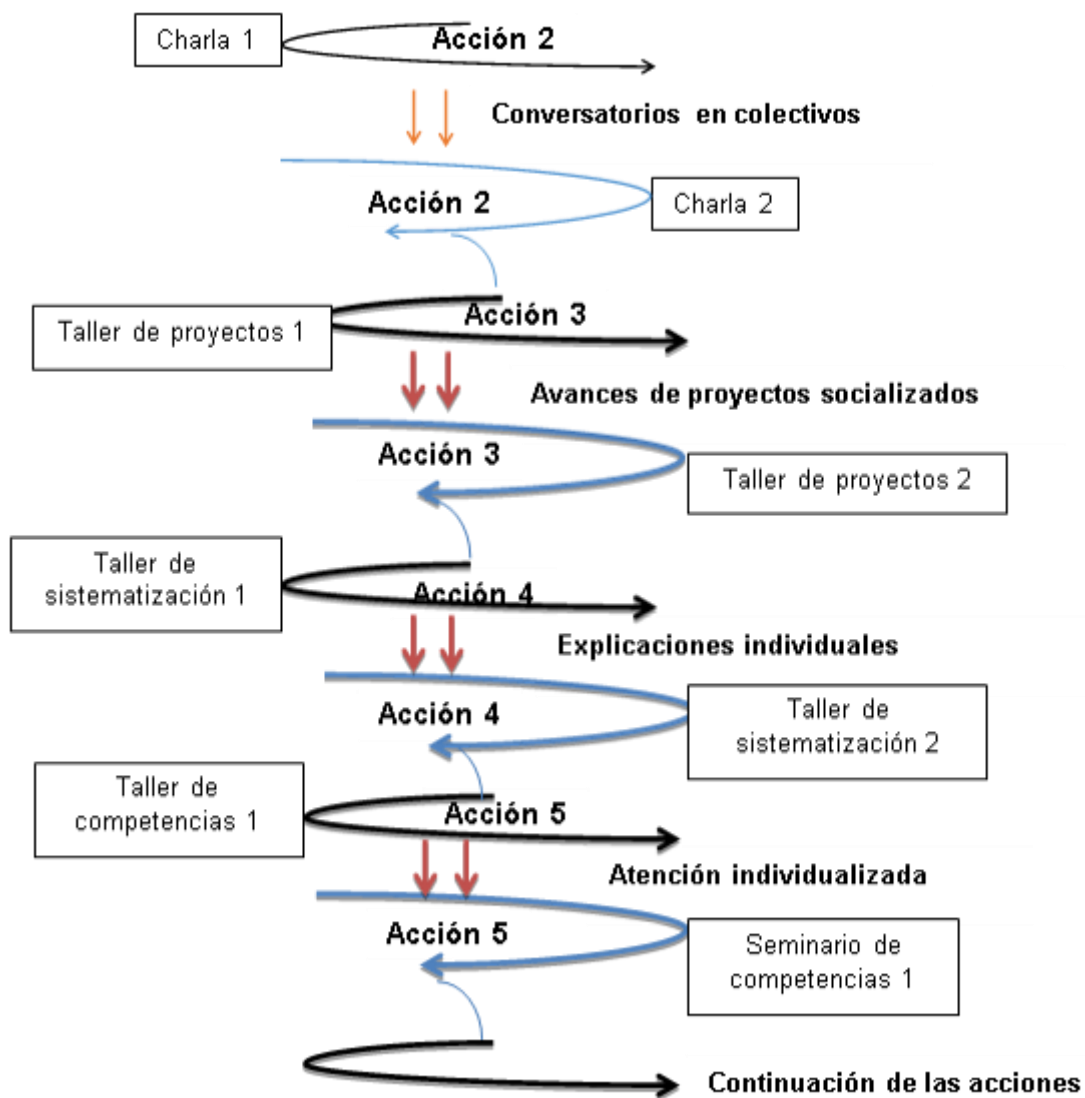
Charla 1
Acción 2
Conversatorios en colectivos
Acción 2
Charla 2
Taller de proyectos 1
Acción 3
Avances de proyectos socializados
Acción 3
Taller de proyectos 2
Taller de sistematización 1
Acción 4
Explicaciones individuales
Acción 4
Taller de sistematización 2
Taller de competencias 1
Acción 5
Atención individualizada
Acción 5
Seminario de competencias 1
Continuación de las acciones